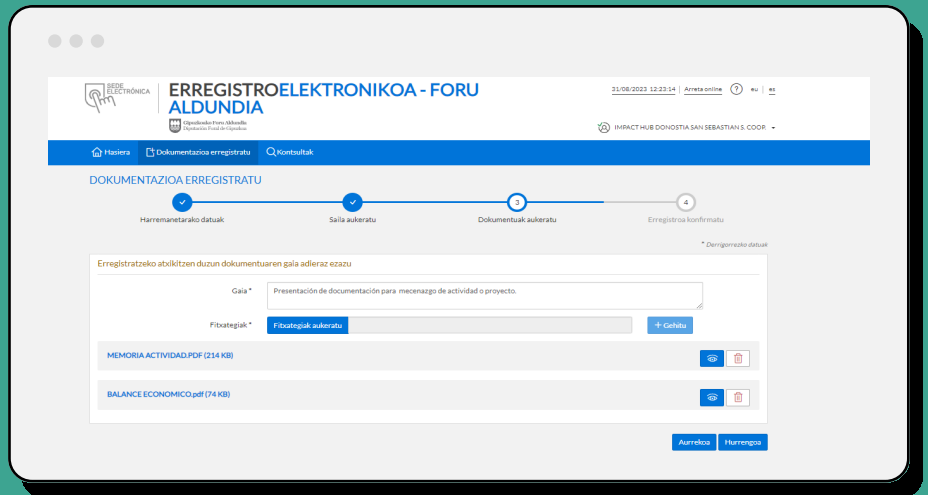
SEDE ELECTRÓNICA

ERREGISTROELEKTRONIKOA - FORU ALDUNDIA

Gipuzkoako Foru Aldundia
Diputación Foral de Gipuzkoa

31/08/2023 12:23:14 | Arreta online | ? | eu | es

IMPACT HUB DONOSTIA SAN SEBASTIAN S. COOP.

Hasiera | Dokumentazioa erregistratu | Kontsultak

DOKUMENTAZIOA ERREGISTRATU

Harremanetarako datuak | Gaia aukeratu | 3 Dokumentuak aukeratu | 4 Erregistroa konfirmatu

* Derrigorrezko datuak

Erregistratzeko atxikitzen duzun dokumentuaren gaia adieraz ezazu

Gaia * Presentación de documentación para mecenazgo de actividad o proyecto.

Fitxategiak * Fitxategiak aukeratu | + Gehitu

MEMORIA ACTIVIDAD.PDF (214 KB)

BALANCE ECONOMICO.pdf (74 KB)

Aurrekoa | Hurrengoa